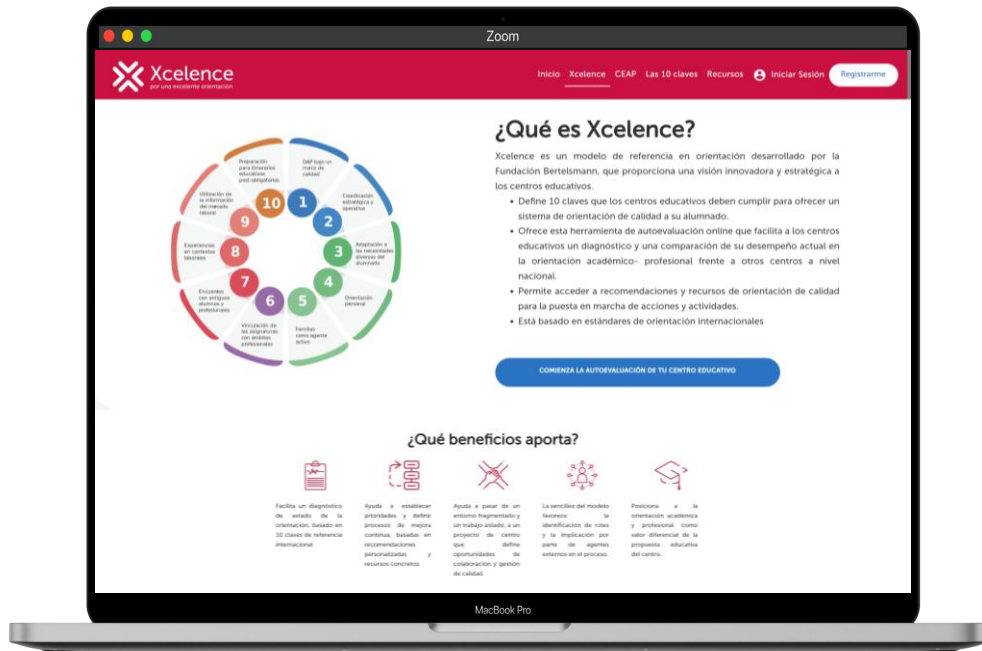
Zoom

Xcelence
por una excelente orientación

Inicio Xcelence CEAP Las 10 claves Recursos Iniciar Sesión Registrarme

1 CAP bajo un marco de calidad
2 Coordinación estratégica y operativa
3 Adaptación a las necesidades diversas del alumnado
4 Orientación personal
5 Familias como agente activo
6 Vinculación de las asignaturas con ámbitos profesionales
7 Encuentro con antiguos alumnos y profesionales
8 Experiencias en contextos laborales
9 Utilización de la información del mercado laboral
10 Preparación para itinerarios educativos post obligatorios

¿Qué es Xcelence?

Xcelence es un modelo de referencia en orientación desarrollado por la Fundación Bertelsmann, que proporciona una visión innovadora y estratégica a los centros educativos.

- Define 10 claves que los centros educativos deben cumplir para ofrecer un sistema de orientación de calidad a su alumnado.
- Ofrece esta herramienta de autoevaluación online que facilita a los centros educativos un diagnóstico y una comparación de su desempeño actual en la orientación académico- profesional frente a otros centros a nivel nacional.
- Permite acceder a recomendaciones y recursos de orientación de calidad para la puesta en marcha de acciones y actividades.
- Está basado en estándares de orientación internacionales

COMIENZA LA AUTOEVALUACIÓN DE TU CENTRO EDUCATIVO

¿Qué beneficios aporta?

Facilita un diagnóstico de estado de la orientación, basado en 10 claves de referencia internacional

Ayuda a establecer prioridades y definir procesos de mejora continua, basadas en recomendaciones personalizadas y recursos concretos.

Ayuda a pasar de un entorno fragmentado y un trabajo aislado, a un proyecto de centro que define oportunidades de colaboración y gestión de calidad.

La sencillez del modelo favorece la identificación de roles y la implicación por parte de agentes externos en el proceso.

Posiciona a la orientación académica y profesional como valor diferencial de la propuesta educativa del centro.

MacBook Pro